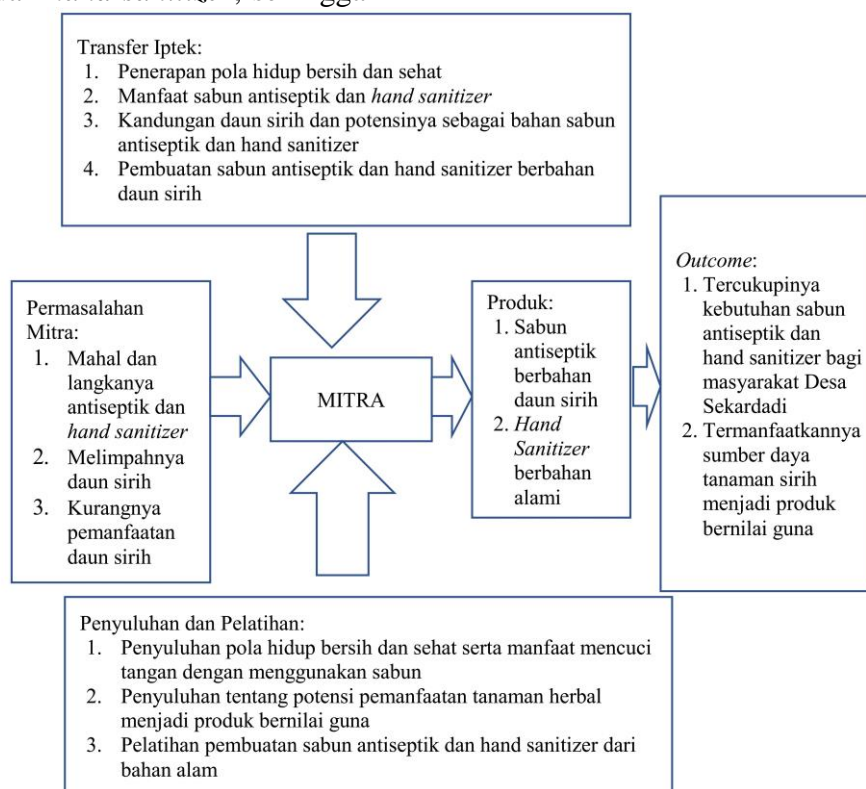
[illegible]

Transfer Iptek:
1. Penerapan pola hidup bersih dan sehat
2. Manfaat sabun antiseptik dan *hand sanitizer*
3. Kandungan daun sirih dan potensinya sebagai bahan sabun antiseptik dan hand sanitizer
4. Pembuatan sabun antiseptik dan hand sanitizer berbahan daun sirih

Permasalahan Mitra:
1. Mahal dan langkanya antiseptik dan *hand sanitizer*
2. Melimpahnya daun sirih
3. Kurangnya pemanfaatan daun sirih

MITRA

Produk:
1. Sabun antiseptik berbahan daun sirih
2. *Hand Sanitizer* berbahan alami

*Outcome*:
1. Tercukupinya kebutuhan sabun antiseptik dan hand sanitizer bagi masyarakat Desa Sekardadi
2. Termanfaatkannya sumber daya tanaman sirih menjadi produk bernilai guna

Penyuluhan dan Pelatihan:
1. Penyuluhan pola hidup bersih dan sehat serta manfaat mencuci tangan dengan menggunakan sabun
2. Penyuluhan tentang potensi pemanfaatan tanaman herbal menjadi produk bernilai guna
3. Pelatihan pembuatan sabun antiseptik dan hand sanitizer dari bahan alam